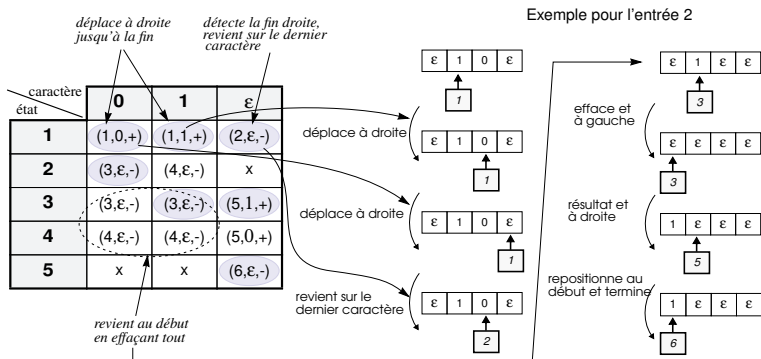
déplace à droite jusqu'à la fin

détecte la fin droite, revient sur le dernier caractère

Exemple pour l'entrée 2

| état \ caractère | 0 | 1 | ε |
|---|---|---|---|
| 1 | (1,0,+) | (1,1,+) | (2,ε,-) |
| 2 | (3,ε,-) | (4,ε,-) | x |
| 3 | (3,ε,-) | (3,ε,-) | (5,1,+) |
| 4 | (4,ε,-) | (4,ε,-) | (5,0,+) |
| 5 | x | x | (6,ε,-) |

revient au début en effaçant tout

| ε | 1 | 0 | ε |
|---|---|---|---|

1

déplace à droite

| ε | 1 | 0 | ε |
|---|---|---|---|

1

déplace à droite

| ε | 1 | 0 | ε |
|---|---|---|---|

1

revient sur le dernier caractère

| ε | 1 | 0 | ε |
|---|---|---|---|

2

| ε | 1 | ε | ε |
|---|---|---|---|

3

efface et à gauche

| ε | ε | ε | ε |
|---|---|---|---|

3

résultat et à droite

| 1 | ε | ε | ε |
|---|---|---|---|

5

repositionne au début et termine

| 1 | ε | ε | ε |
|---|---|---|---|

6